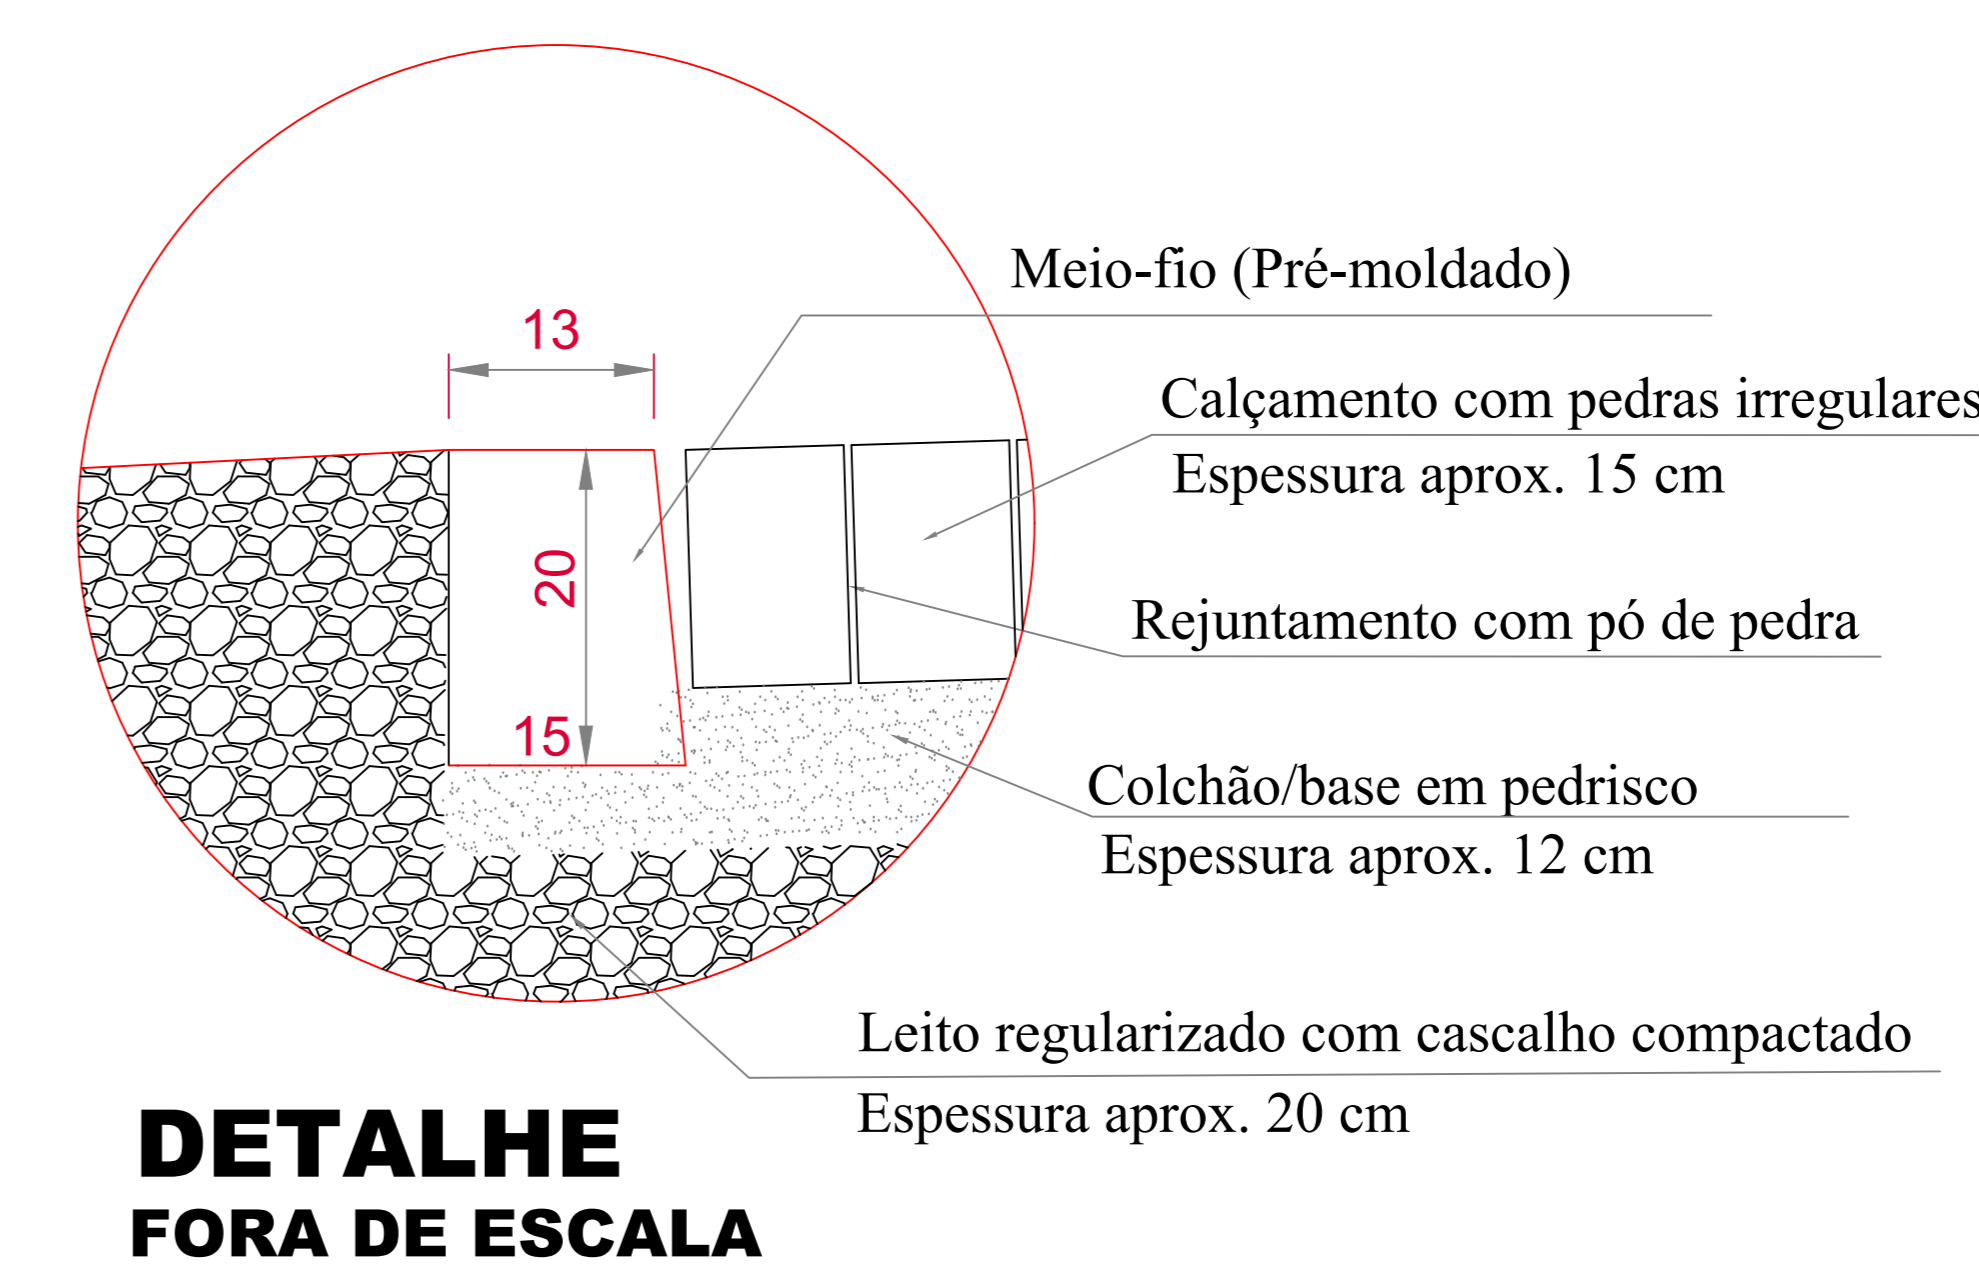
13

20

15

Meio-fio (Pré-moldado)

Calçamento com pedras irregulares

Espessura aprox. 15 cm

Rejuntamento com pó de pedra

Colchão/base em pedrisco

Espessura aprox. 12 cm

Leito regularizado com cascalho compactado

Espessura aprox. 20 cm

DETALHE

FORA DE ESCALA